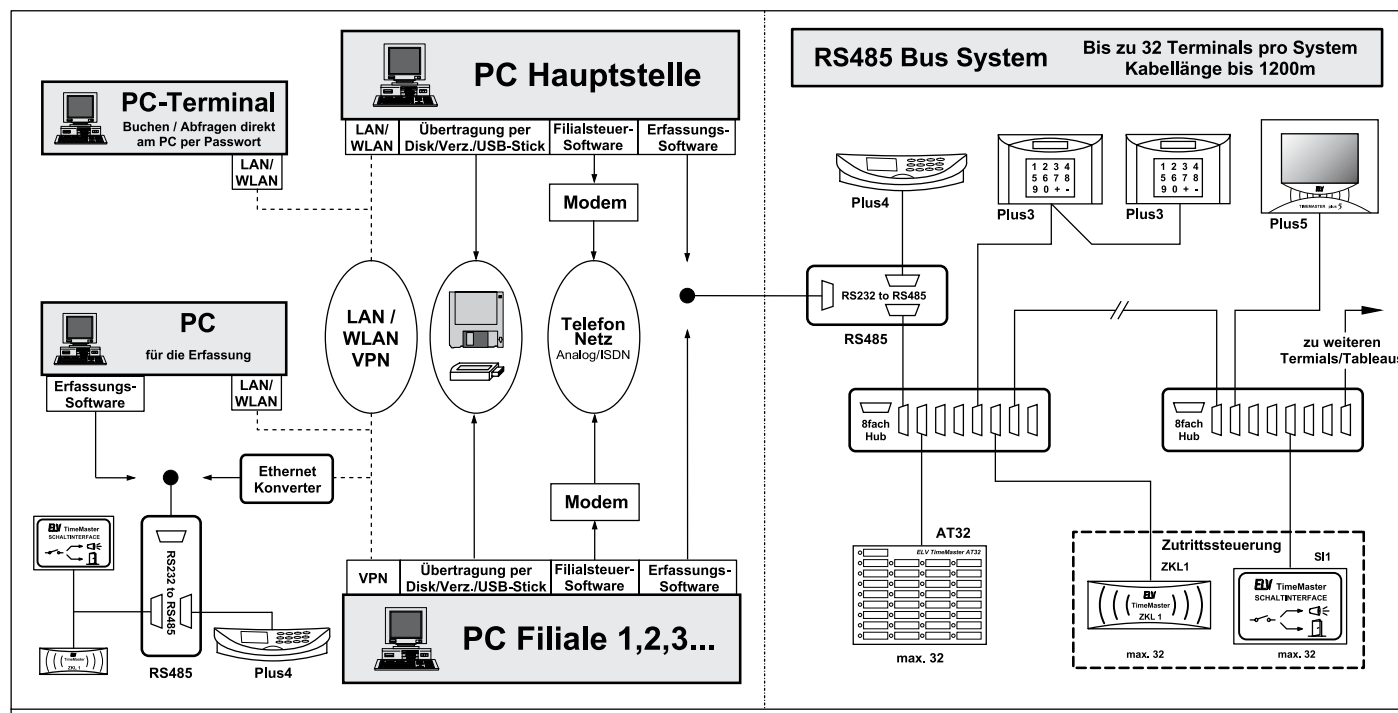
PC Hauptstelle

| LAN/ WLAN | Übertragung per Disk/Verz./USB-Stick | Filialsteuer-Software | Erfassungs-Software |
|---|---|---|---|

PC-Terminal
Buchen / Abfragen direkt am PC per Passwort
LAN/ WLAN

Modem

LAN / WLAN VPN

Telefon Netz
Analog/ISDN

PC
für die Erfassung
Erfassungs-Software
LAN/ WLAN

Ethernet Konverter

Modem

ELV TimeMaster SCHALTINTERFACE

RS232 to RS485

TimeMaster ZKL 1

RS485
Plus4

| VPN | Übertragung per Disk/Verz./USB-Stick | Filialsteuer-Software | Erfassungs-Software |
|---|---|---|---|

PC Filiale 1,2,3...

RS485 Bus System
Bis zu 32 Terminals pro System
Kabellänge bis 1200m

Plus4

1 2 3 4
5 6 7 8
9 0 + -
Plus3

1 2 3 4
5 6 7 8
9 0 + -
Plus3

TIMEMASTER plus 5
Plus5

RS232 to RS485
RS485

zu weiteren Termials/Tableaus

8fach Hub

8fach Hub

AT32
ELV TimeMaster AT32
max. 32

Zutrittssteuerung
ZKL1
ELV TimeMaster ZKL 1
max. 32

SI1
ELV TimeMaster SCHALTINTERFACE
max. 32